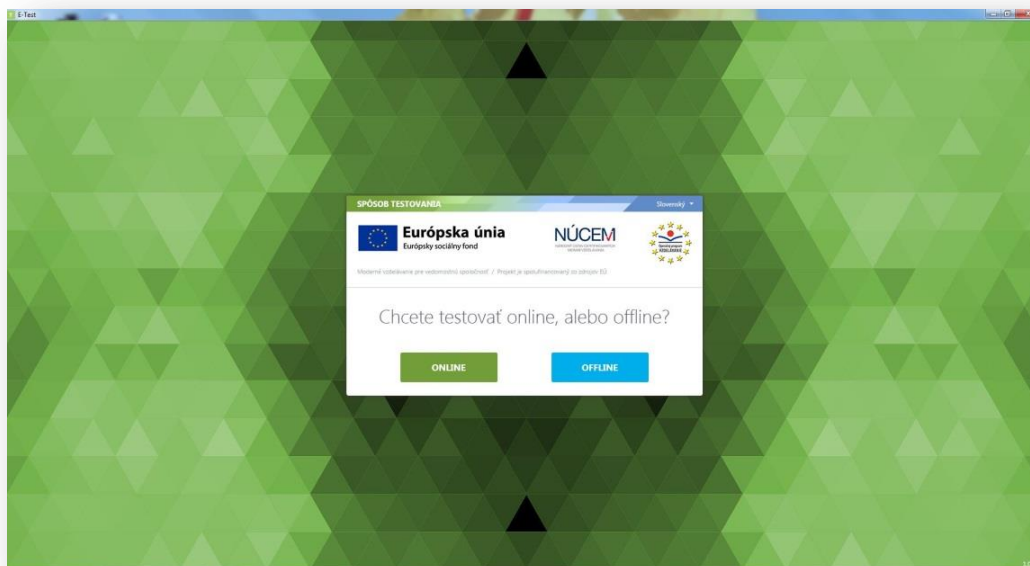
E-Test

SPÔSOB TESTOVANIA

Slovenský

Európska únia
Európsky sociálny fond

NÚCEM

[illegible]

Moderné vzdelávanie pre vedomostnú spoločnosť / Projekt je spolufinancovaný zo zdrojov EÚ

Chcete testovať online, alebo offline?

ONLINE

OFFLINE